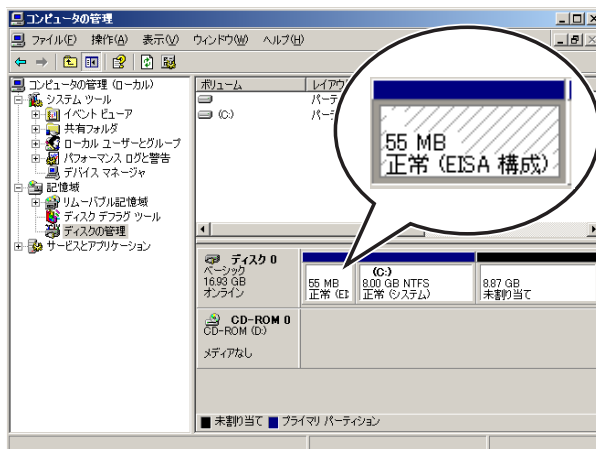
コンピュータの管理

ファイル(F) 操作(A) 表示(V) ウィンドウ(W) ヘルプ(H)

コンピュータの管理 (ローカル)
システム ツール
イベント ビューア
共有フォルダ
ローカル ユーザーとグループ
パフォーマンス ログと警告
デバイス マネージャ
記憶域
リムーバブル記憶域
ディスク デフラグ ツール
ディスクの管理
サービスとアプリケーション

| ボリューム | レイアウ |
|---|---|
| | パーテ |
| (C:) | パーテ |

55 MB
正常 (EISA 構成)

ディスク 0
ベーシック
16.93 GB
オンライン

55 MB
正常 (EI

(C:)
8.00 GB NTFS
正常 (システム)

8.87 GB
未割り当て

CD-ROM 0
CD-ROM (D:)

メディアなし

未割り当て プライマリ パーティション